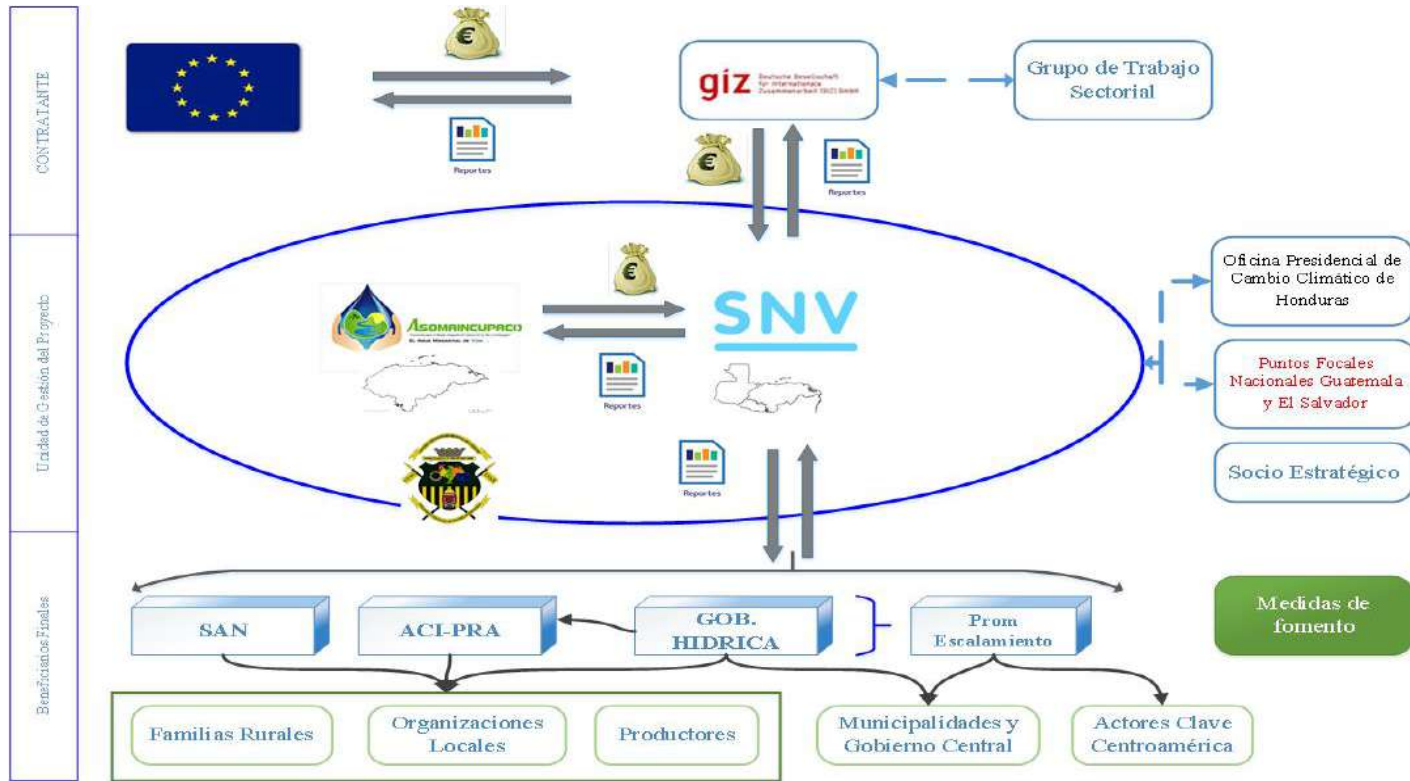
CONTRATANTE

Unidad de Gestión del Proyecto

Beneficiarios Finales

€

Reportes

giz Deutsche Gesellschaft für Internationale Zusammenarbeit (GIZ) GmbH

Grupo de Trabajo Sectorial

€

Reportes

€

ASOMAINCUPACO

Reportes

SNV

Oficina Presidencial de Cambio Climático de Honduras

Puntos Focales Nacionales Guatemala y El Salvador

Socio Estratégico

Reportes

SAN

ACI-PRA

GOB. HIDRICA

Prom Escalamiento

Medidas de fomento

Familias Rurales

Organizaciones Locales

Productores

Municipalidades y Gobierno Central

Actores Clave Centroamérica